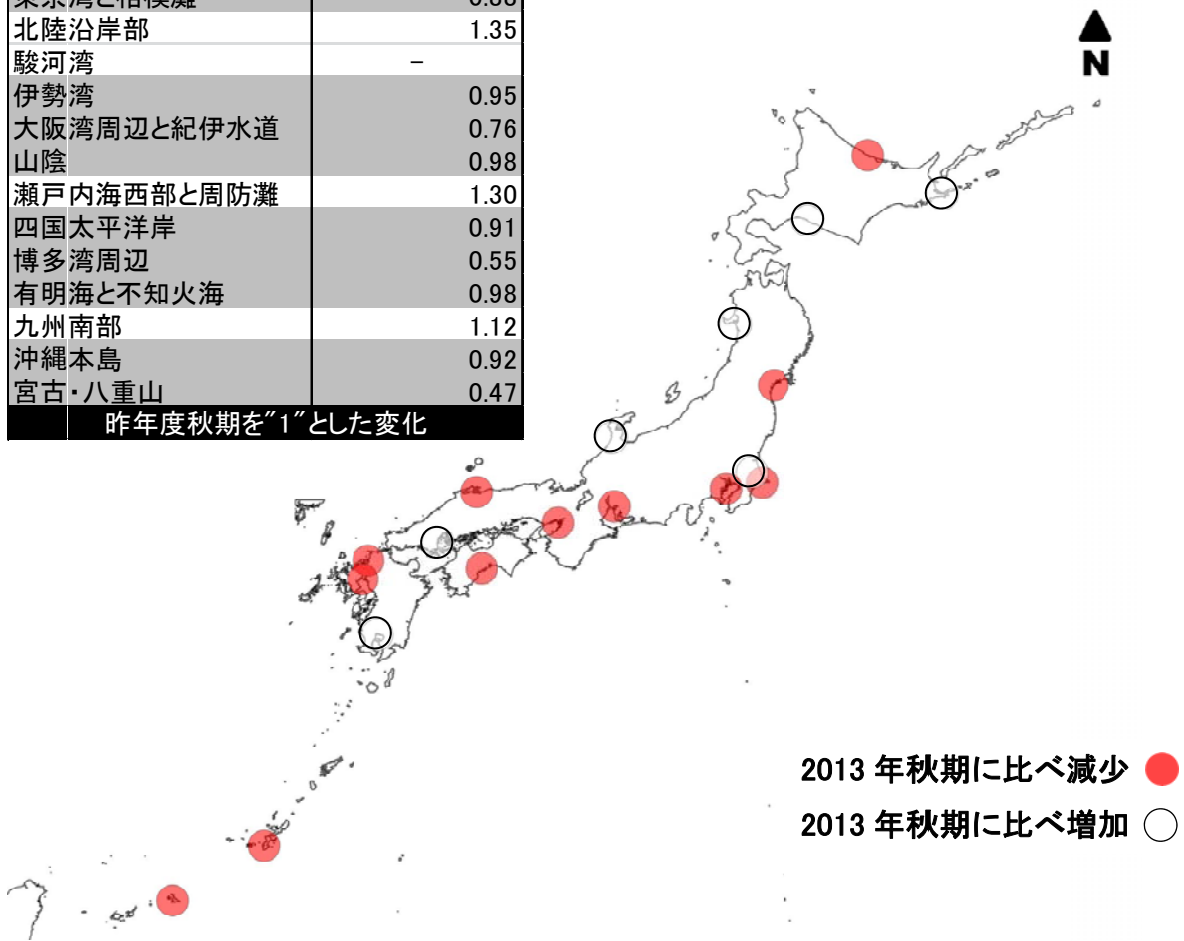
| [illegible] | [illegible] |
|---|---|
| 北陸沿岸部 | 1.35 |
| 駿河湾 | – |
| 伊勢湾 | 0.95 |
| 大阪湾周辺と紀伊水道 | 0.76 |
| 山陰 | 0.98 |
| 瀬戸内海西部と周防灘 | 1.30 |
| 四国太平洋岸 | 0.91 |
| 博多湾周辺 | 0.55 |
| 有明海と不知火海 | 0.98 |
| 九州南部 | 1.12 |
| 沖縄本島 | 0.92 |
| 宮古・八重山 | 0.47 |
| | 昨年度秋期を"1"とした変化 |

N

2013 年秋期に比べ減少

2013 年秋期に比べ増加